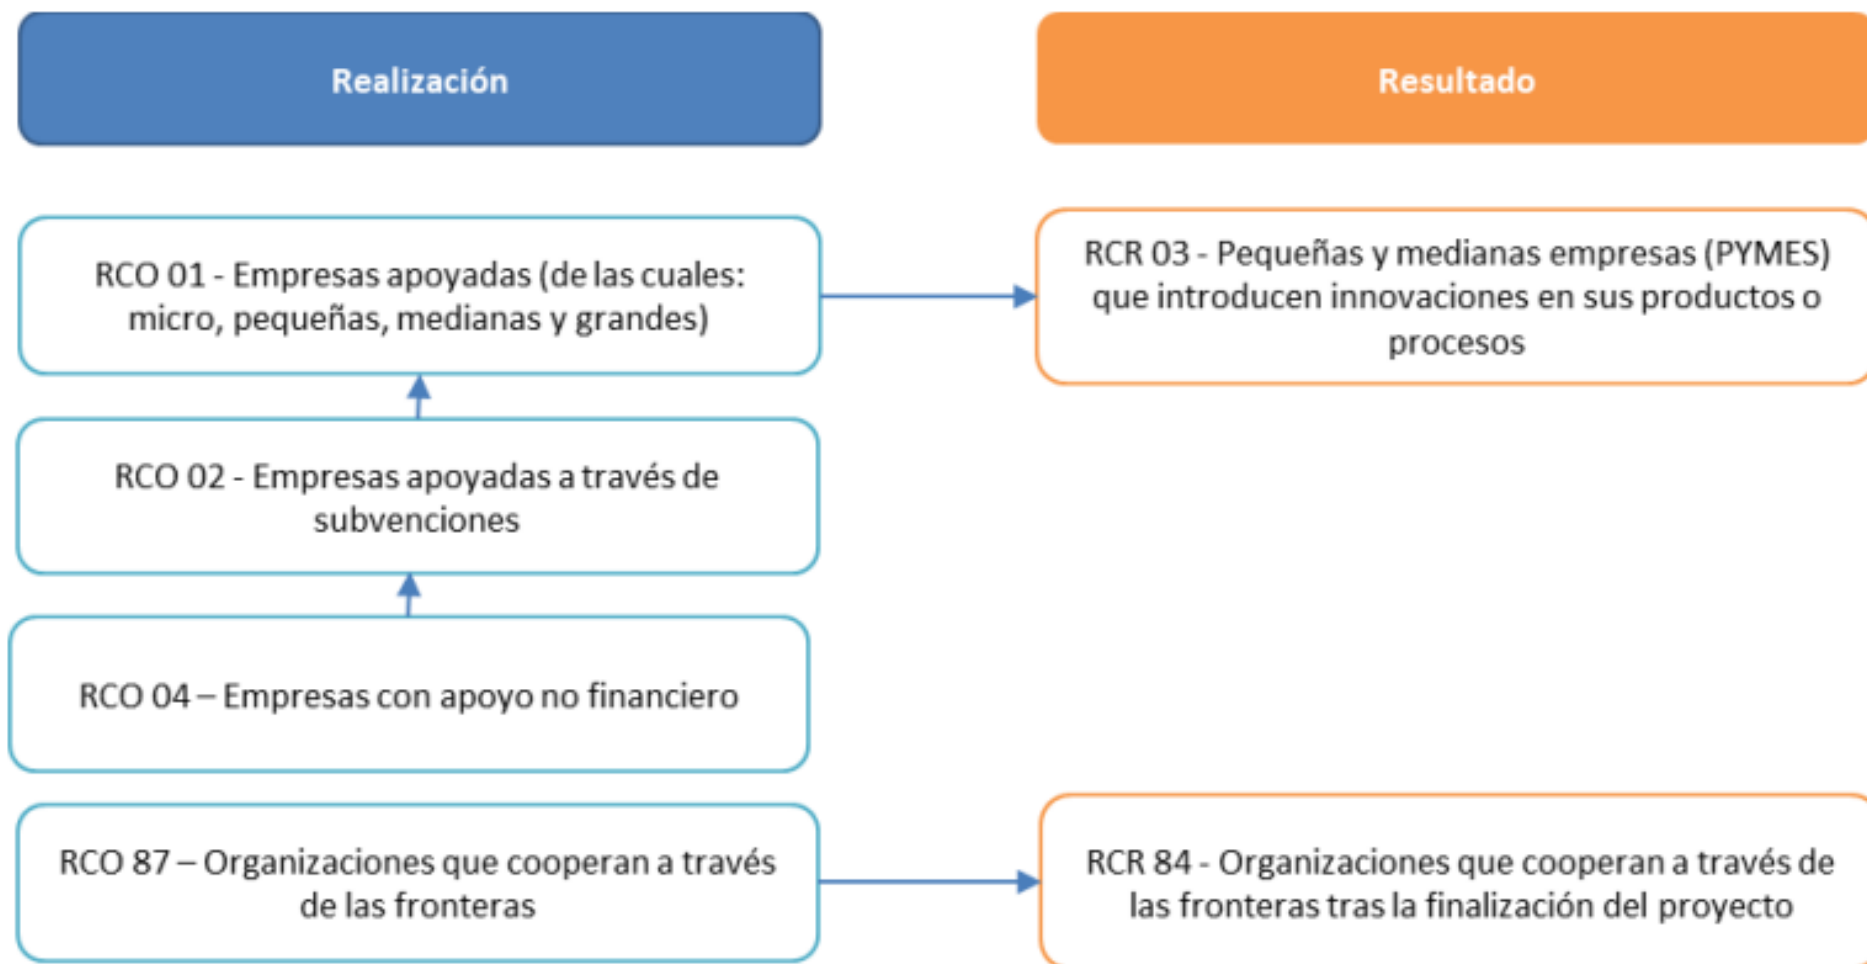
Realización

Resultado

RCO 01 - Empresas apoyadas (de las cuales: micro, pequeñas, medianas y grandes)

RCR 03 - Pequeñas y medianas empresas (PYMES) que introducen innovaciones en sus productos o procesos

RCO 02 - Empresas apoyadas a través de subvenciones

RCO 04 – Empresas con apoyo no financiero

RCO 87 – Organizaciones que cooperan a través de las fronteras

RCR 84 - Organizaciones que cooperan a través de las fronteras tras la finalización del proyecto